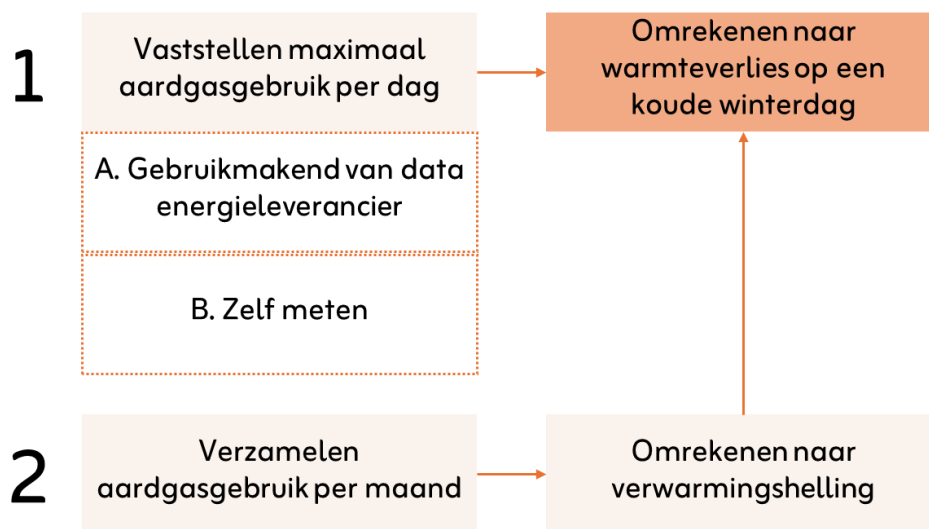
1

Vaststellen maximaal aardgasgebruik per dag

Omrekenen naar warmteverlies op een koude winterdag

A. Gebruikmakend van data energieleverancier

B. Zelf meten

2

Verzamelen aardgasgebruik per maand

Omrekenen naar verwarmingshelling